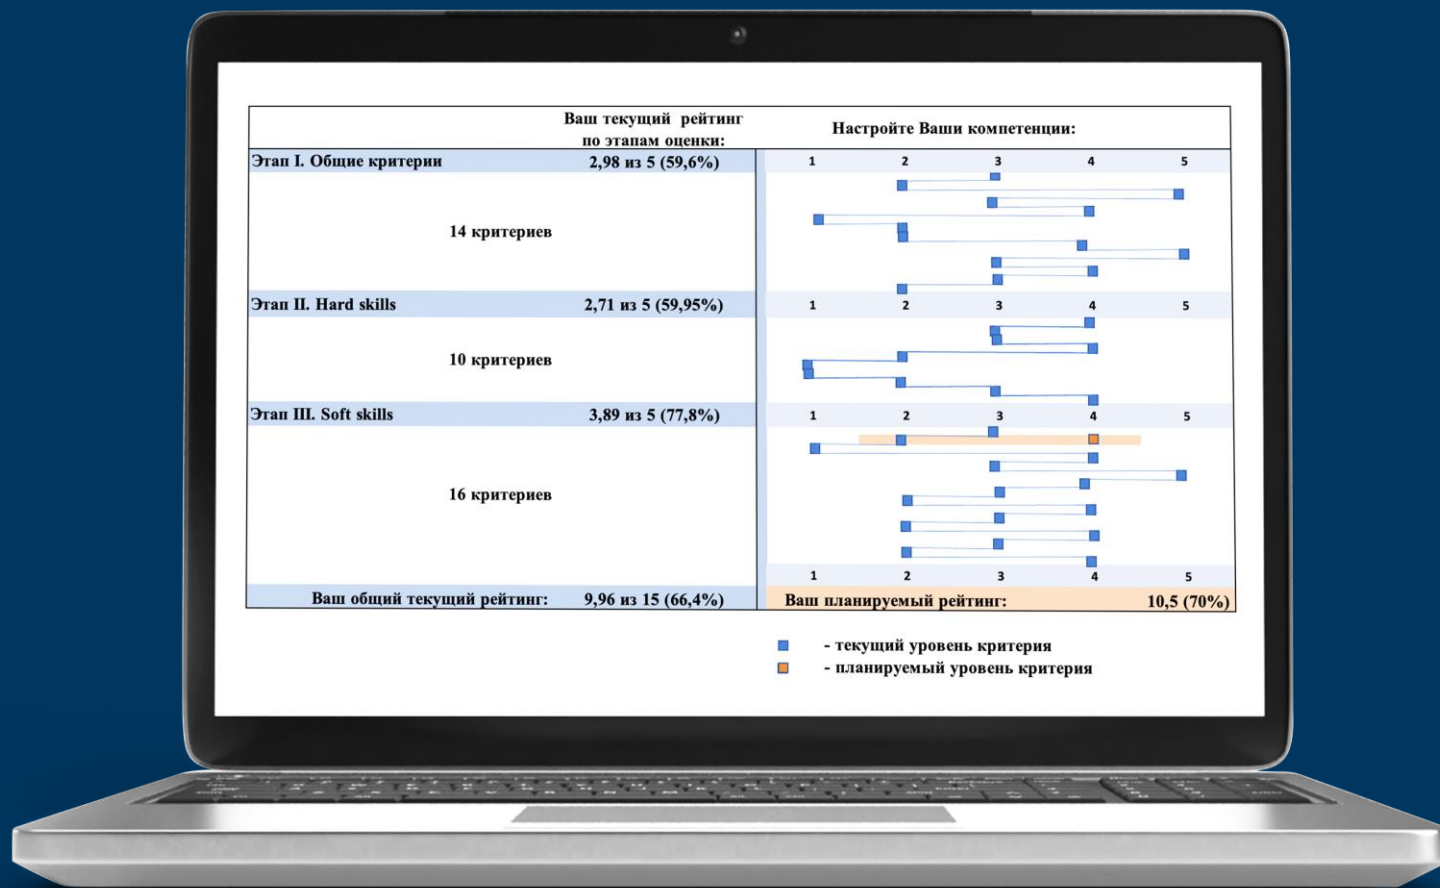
| | Ваш текущий рейтинг по этапам оценки: | Настройте Ваши компетенции: |
|---|---|---|
| Этап I. Общие критерии | 2,98 из 5 (59,6%) | 1 2 3 4 5 |
| 14 критериев | | |
| Этап II. Hard skills | 2,71 из 5 (59,95%) | 1 2 3 4 5 |
| 10 критериев | | |
| Этап III. Soft skills | 3,89 из 5 (77,8%) | 1 2 3 4 5 |
| 16 критериев | | 1 2 3 4 5 |
| Ваш общий текущий рейтинг: | 9,96 из 15 (66,4%) | Ваш планируемый рейтинг: 10,5 (70%) |

- текущий уровень критерия
- планируемый уровень критерия